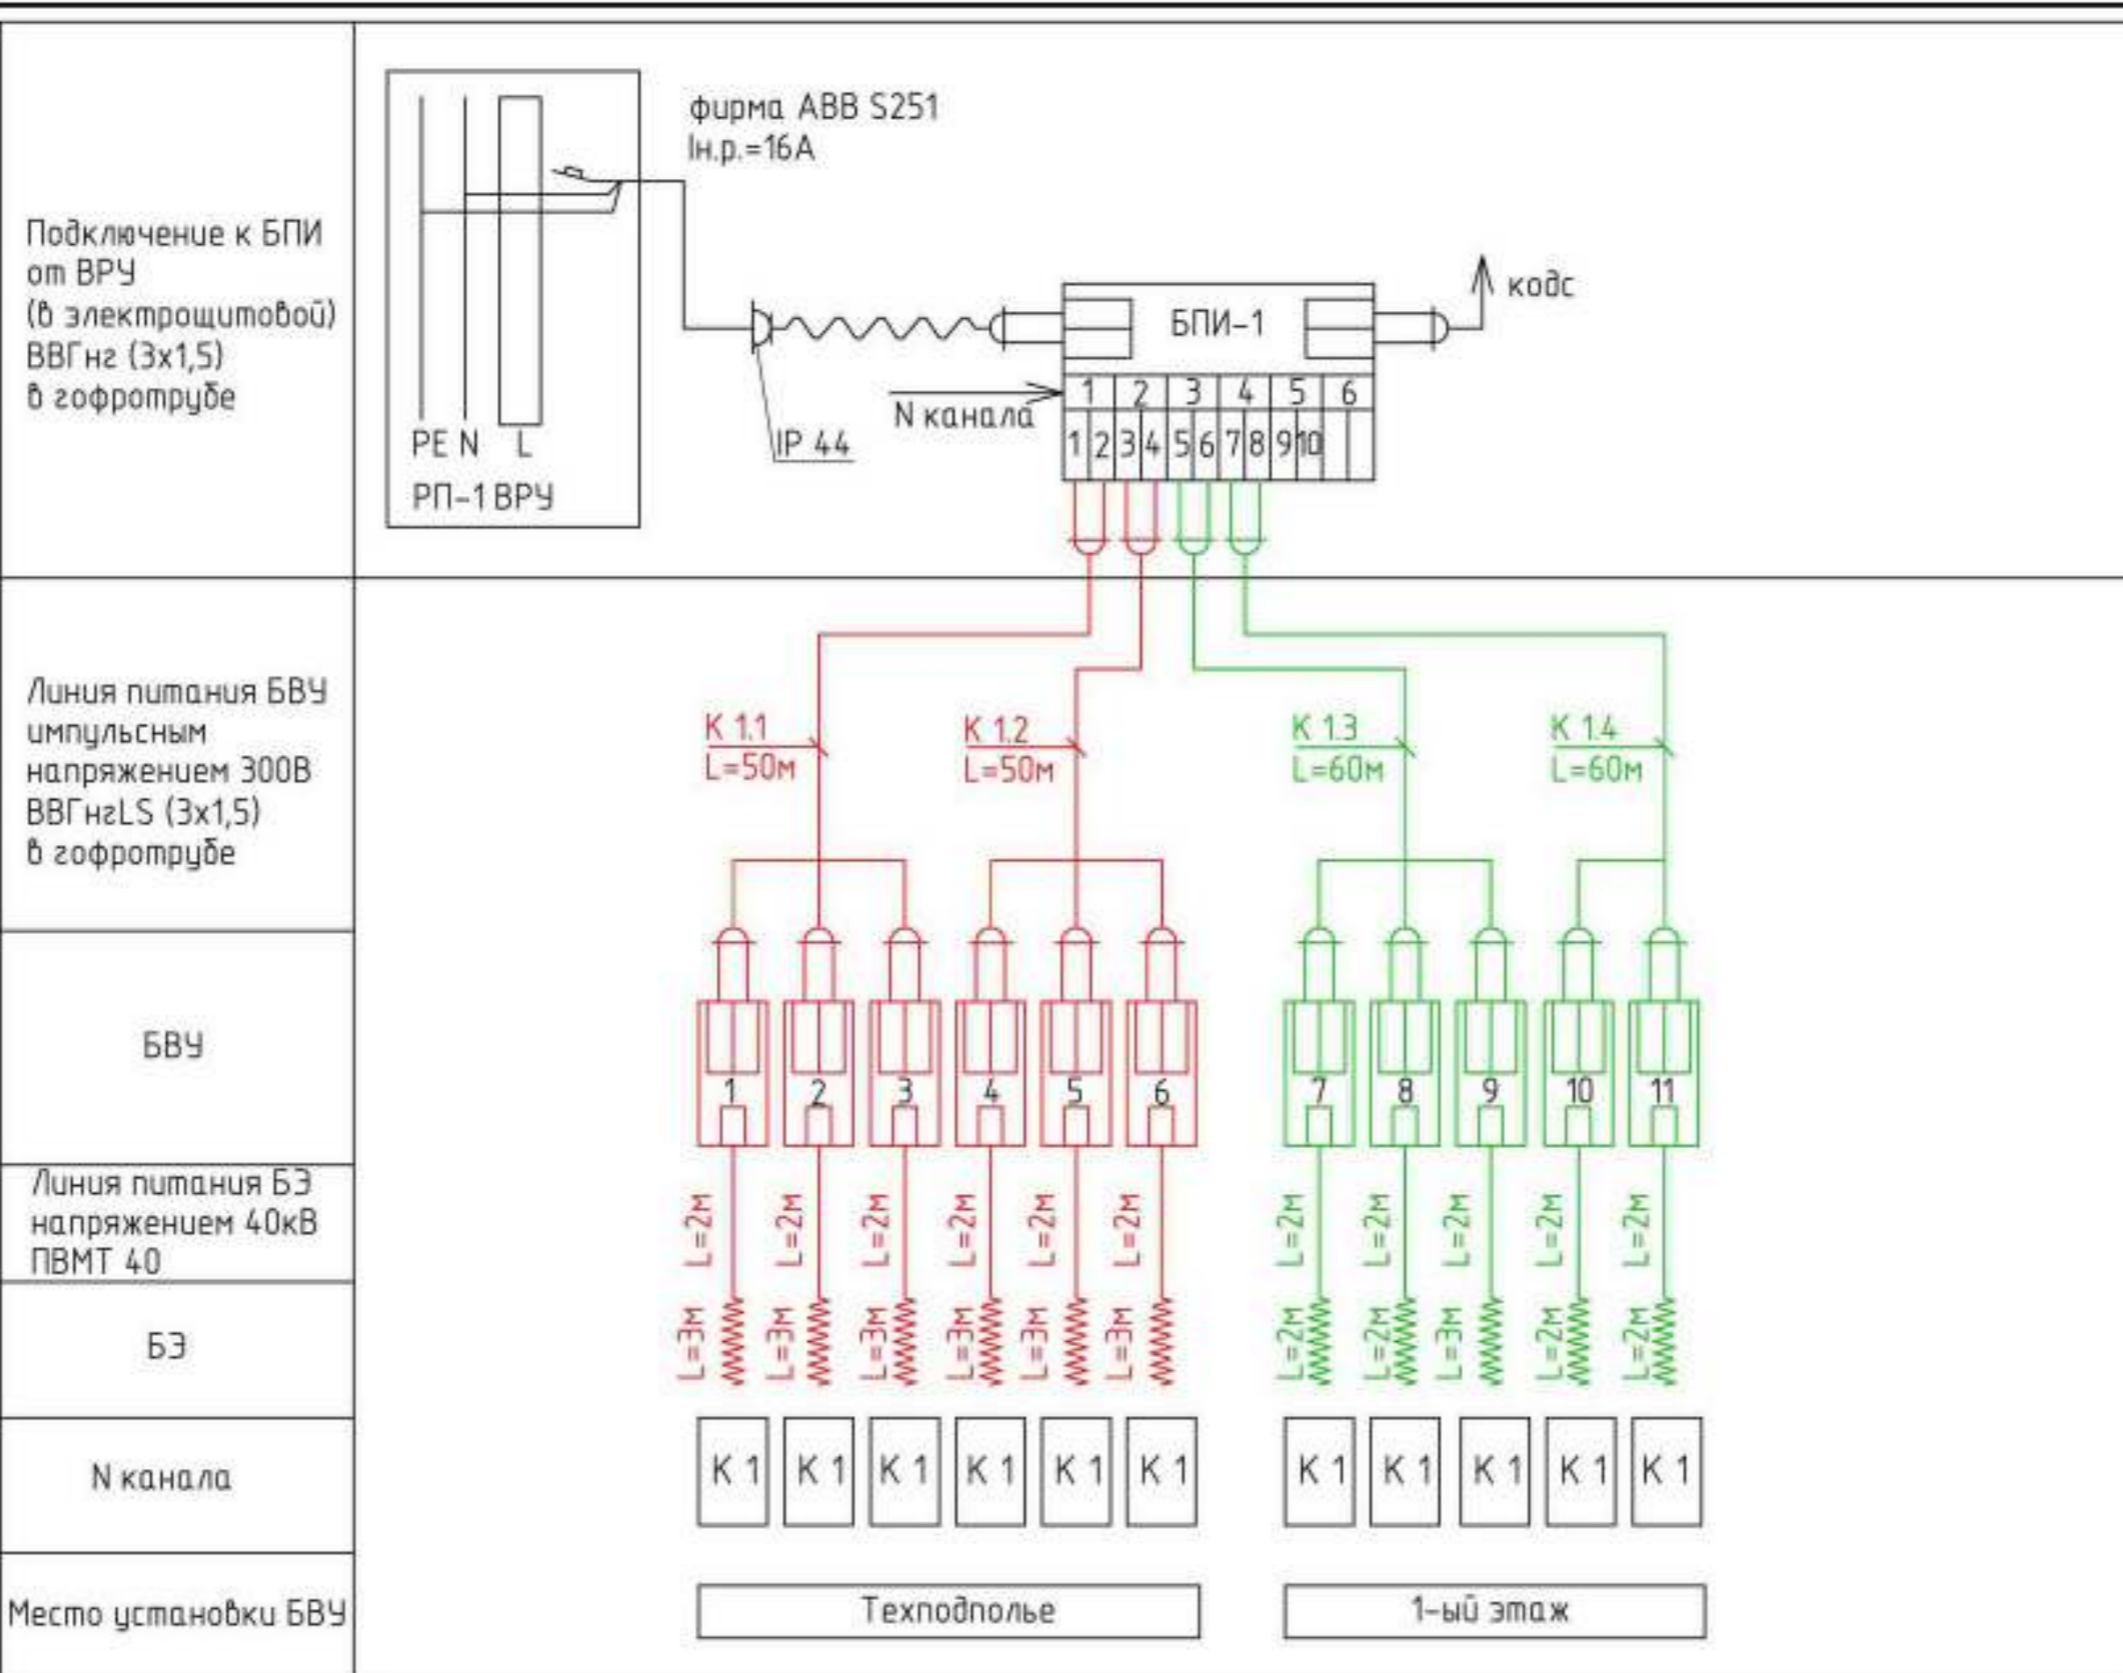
Подключение к БПИ от ВРУ (в электрощитовой) ВВГнг (3х1,5) в гофротрубе

PE N L
РП-1 ВРУ

фирма ABB S251
Iн.р.=16А

IP 44

N канала

БПИ-1

кодс

| 1 | 2 | 3 | 4 | 5 | 6 |
|---|---|---|---|---|---|

1 2 3 4 5 6 7 8 9 10

Линия питания БВУ импульсным напряжением 300В ВВГнгLS (3х1,5) в гофротрубе

К 1.1
L=50м

К 1.2
L=50м

К 1.3
L=60м

К 1.4
L=60м

БВУ

1 2 3 4 5 6 7 8 9 10 11

Линия питания БЭ напряжением 40кВ ПВМТ 40

L=2м L=2м L=2м L=2м L=2м L=2м L=2м L=2м L=2м L=2м L=2м

БЭ

L=3м L=3м L=3м L=3м L=3м L=3м L=2м L=2м L=3м L=2м L=2м

N канала

К 1 К 1 К 1 К 1 К 1 К 1 К 1 К 1 К 1 К 1 К 1

Место установки БВУ

Техподполье

1-ый этаж